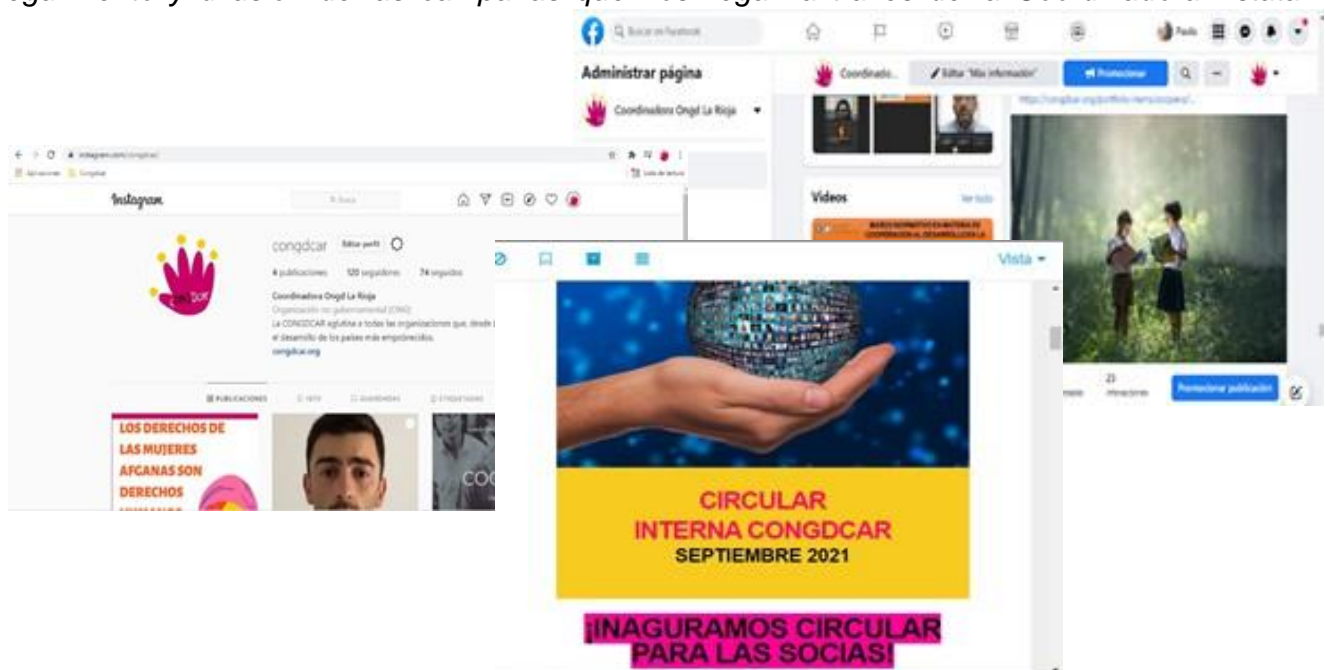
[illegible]

Buscar en Facebook

Paula

Administrar página

Coordinadora Ongd La Rioja

Coordinado...

Editar "Más información"

Promocionar

https://congdcar.org/portfolio-items/cooperaci...

Videos

Ver todo

MARCO NORMATIVO EN MATERIA DE COOPERACIÓN AL DESARROLLO EN LA

23 interacciones

Promocionar publicación

instagram.com/congdcar/

Aplicaciones

Congdcar

Lista de lectura

Instagram

Buscar

congdcar

Editar perfil

4 publicaciones

120 seguidores

74 seguidos

Coordinadora Ongd La Rioja

Organización no gubernamental (ONG)

La CONGDCAR aglutina a todas las organizaciones que, desde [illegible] el desarrollo de los países más empobrecidos.

congdcar.org

PUBLICACIONES

IGTV

GUARDADAS

ETIQUETADAS

LOS DERECHOS DE LAS MUJERES AFGANAS SON DERECHOS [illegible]

COO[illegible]

Vista

CIRCULAR INTERNA CONGDCAR SEPTIEMBRE 2021

¡INAGURAMOS CIRCULAR PARA LAS SOCIAS!